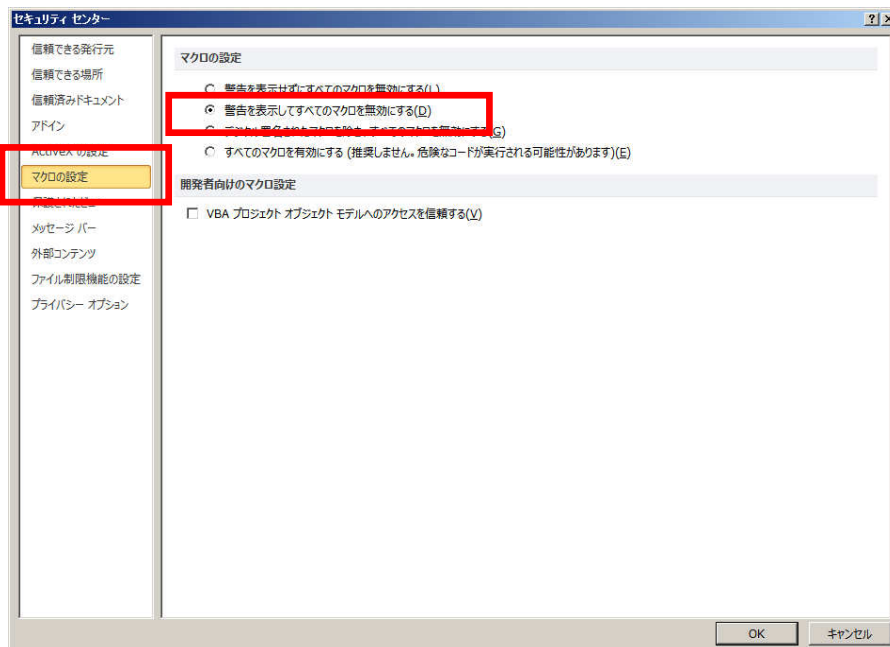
セキュリティ センター

?

信頼できる発行元
信頼できる場所
信頼済みドキュメント
アドイン
ActiveX の設定
マクロの設定
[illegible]
メッセージ バー
外部コンテンツ
ファイル制限機能の設定
プライバシー オプション

マクロの設定

警告を表示せずにすべてのマクロを無効にする(L)
警告を表示してすべてのマクロを無効にする(D)
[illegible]マクロを除き、すべてのマクロを無効にする(G)
すべてのマクロを有効にする (推奨しません。危険なコードが実行される可能性があります)(E)

開発者向けのマクロ設定

VBA プロジェクト オブジェクト モデルへのアクセスを信頼する(V)

OK
キャンセル